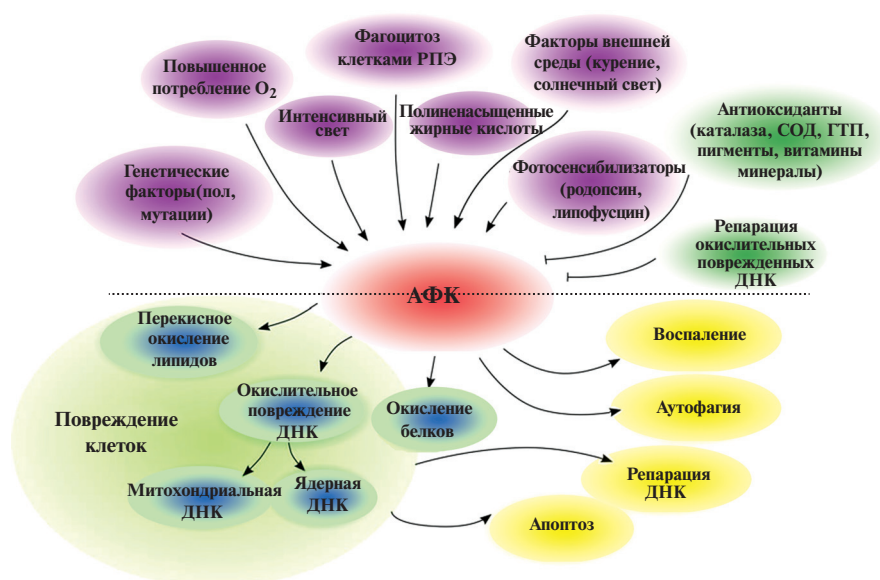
Фагоцитоз клетками РПЭ

Факторы внешней среды (курение, солнечный свет)

Повышенное потребление $O_2$

Интенсивный свет

Полиненасыщенные жирные кислоты

Антиоксиданты (каталаза, СОД, ГТП, пигменты, витамины минералы)

Генетические факторы(пол, мутации)

Фотосенсибилизаторы (родопсин, липофусцин)

Репарация окислительных поврежденных ДНК

АФК

Перекисное окисление липидов

Воспаление

Окислительное повреждение ДНК

Окисление белков

Аутофагия

Повреждение клеток

Репарация ДНК

Митохондриальная ДНК

Ядерная ДНК

Апоптоз